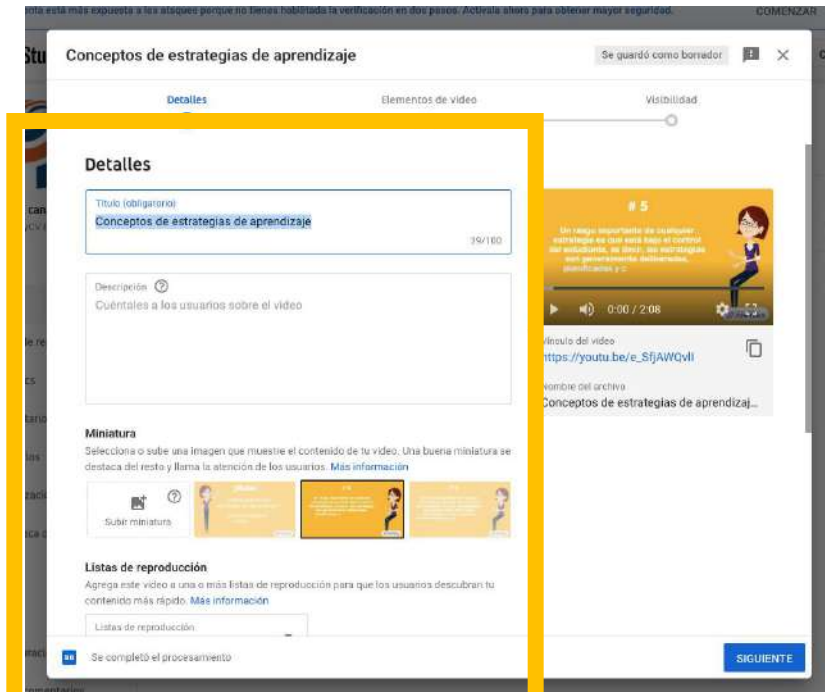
enta está más expuesta a los ataques porque no tienes habilitada la verificación en dos pasos. Actívala ahora para obtener mayor seguridad. COMENZAR

Stu

Conceptos de estrategias de aprendizaje

Se guardó como borrador

Detalles

Elementos de video

Visibilidad

Detalles

Título (obligatorio)
Conceptos de estrategias de aprendizaje
39/100

Descripción
Cuéntales a los usuarios sobre el video

# 5

Un rasgo importante de cualquier estrategia es que está bajo el control del estudiante, es decir, las estrategias son generalmente deliberadas, planificadas y c

0:00 / 2:08

Vínculo del video
https://youtu.be/e_SfjAWQvII

Nombre del archivo
Conceptos de estrategias de aprendizaj...

Miniatura
Selecciona o sube una imagen que muestre el contenido de tu video. Una buena miniatura se destaca del resto y llama la atención de los usuarios. Más información

Subir miniatura

Listas de reproducción
Agrega este video a una o más listas de reproducción para que los usuarios descubran tu contenido más rápido. Más información

Listas de reproducción

Se completó el procesamiento

SIGUIENTE

can
de re
cs
tario
ias
zació
ica d
raci
omentarios